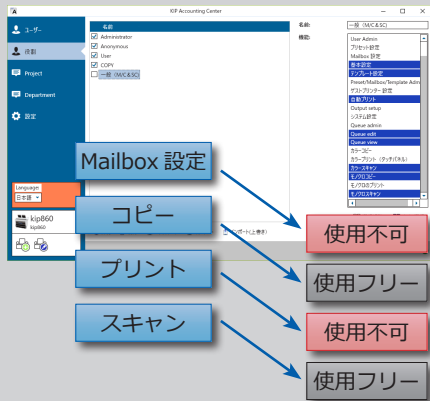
KIP Accounting Center

ユーザー
役割
Project
Department
設定

名前
Administrator
Anonymous
User
COPI
一般（M/C&SC）

名前: 一般（M/C&SC）
機能:

User Admin
プリセット設定
Mailbox 設定
基本設定
テンプレート設定
Preset/Mailbox/Template Admin
ゲストプリンター設定
自動プリント
Output setup
システム設定
Queue admin
Queue edit
Queue view
カラーコピー
カラープリント（タッチパネル）
カラースキャン
モノクロコピー
モノクロプリント
モノクロスキャン

Language
日本語

kip860
kip860

エクスポート(上書き)

Mailbox 設定
使用不可
コピー
使用フリー
プリント
使用不可
スキャン
使用フリー